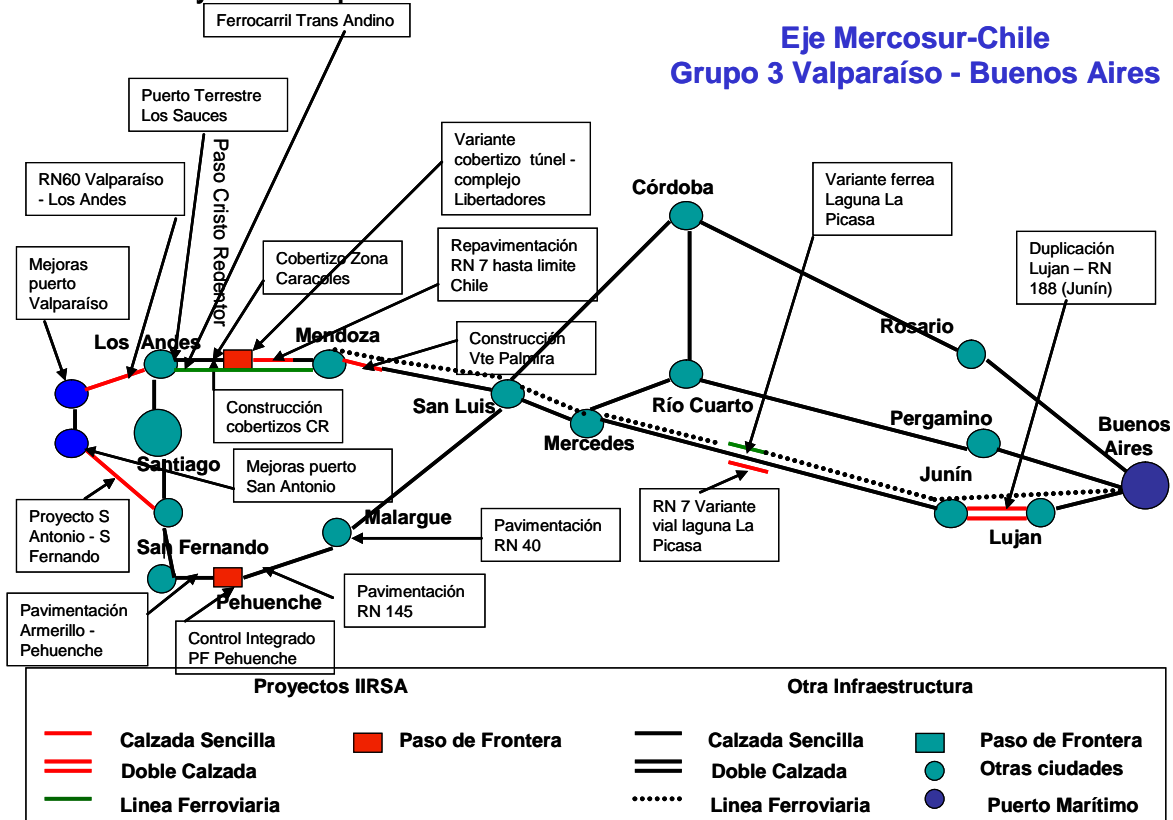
Ferrocarril Trans Andino

Eje Mercosur-Chile
Grupo 3 Valparaíso - Buenos Aires

Puerto Terrestre Los Sauces

Paso Cristo Redentor

Variante cobertizo túnel - complejo Libertadores

RN60 Valparaíso - Los Andes

Córdoba

Variante ferrea Laguna La Picasa

Cobertizo Zona Caracoles

Repavimentación RN 7 hasta limite Chile

Duplicación Lujan – RN 188 (Junín)

Mejoras puerto Valparaíso

Rosario

Los Andes

Mendoza

Construcción Vte Palmira

San Luis

Río Cuarto

Construcción cobertizos CR

Mercedes

Pergamino

Buenos Aires

Santiago

Mejoras puerto San Antonio

Junín

Proyecto S Antonio - S Fernando

Malargue

Pavimentación RN 40

RN 7 Variante vial laguna La Picasa

Lujan

San Fernando

Pehuenche

Pavimentación RN 145

Pavimentación Armerillo - Pehuenche

Control Integrado PF Pehuenche

Proyectos IIRSA

Otra Infraestructura

Calzada Sencilla
Doble Calzada
Linea Ferroviaria
Paso de Frontera

Calzada Sencilla
Doble Calzada
Linea Ferroviaria
Paso de Frontera
Otras ciudades
Puerto Marítimo